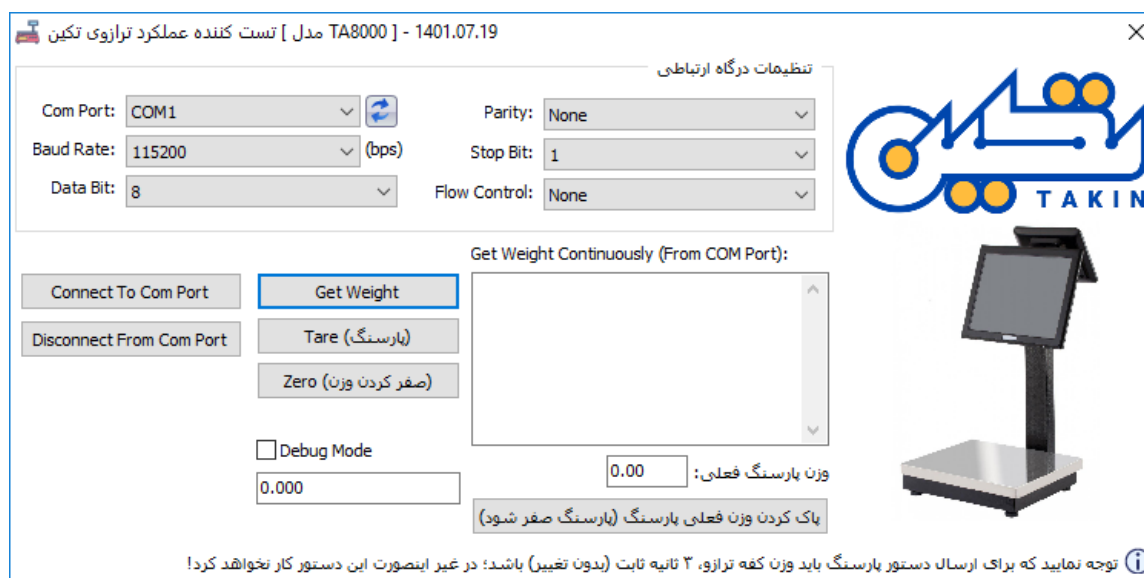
تست کننده عملکرد ترازوی تکین [ مدل TA8000 ] - 1401.07.19

تنظیمات درگاه ارتباطی

Com Port: COM1

Baud Rate: 115200 (bps)

Data Bit: 8

Parity: None

Stop Bit: 1

Flow Control: None

TAKIN

Connect To Com Port

Disconnect From Com Port

Get Weight

Tare (پارسنگ)

Zero (صفر کردن وزن)

Debug Mode

0.000

Get Weight Continuously (From COM Port):

وزن پارسنگ فعلی: 0.00

پاک کردن وزن فعلی پارسنگ (پارسنگ صفر شود)

توجه نمایید که برای ارسال دستور پارسنگ باید وزن کفه ترازو، ۳ ثانیه ثابت (بدون تغییر) باشد؛ در غیر اینصورت این دستور کار نخواهد کرد!